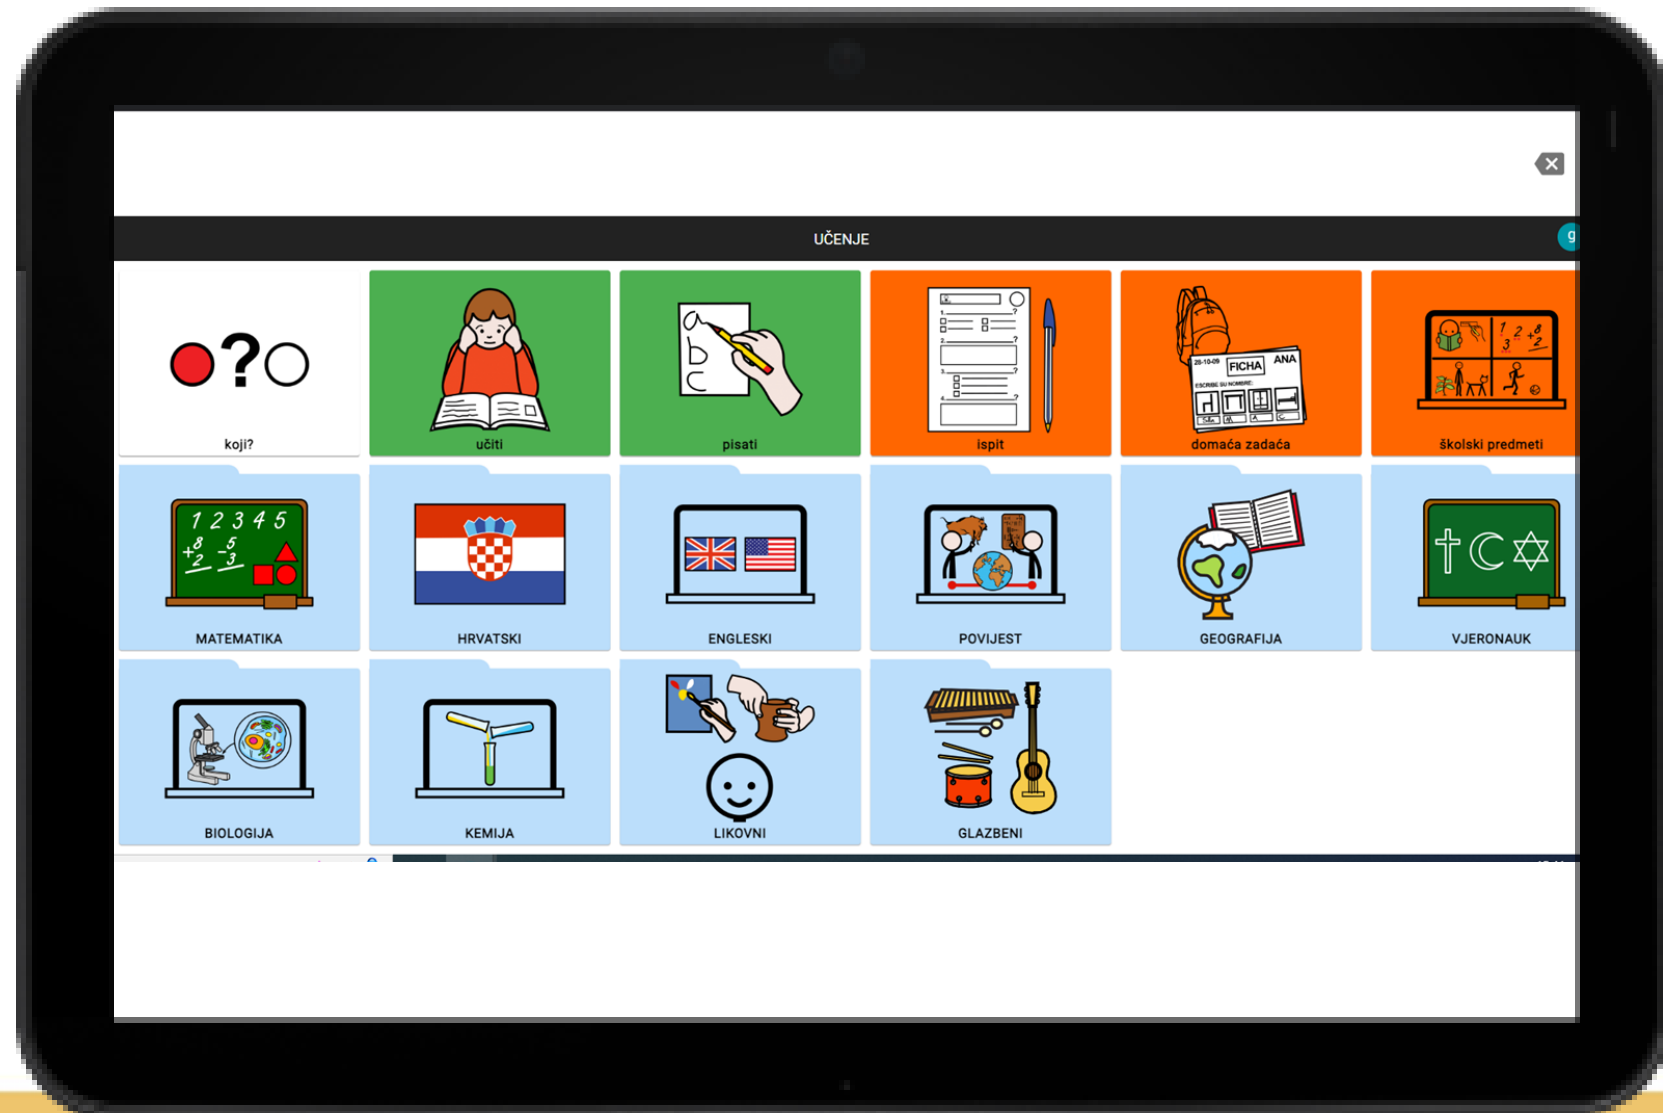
UČENJE

koji?

učiti

a b c

pisati

ispit

FICHA ANA

domaća zadaća

školski predmeti

1 2 3 4 5

MATEMATIKA

HRVATSKI

ENGLESKI

POVIJEST

GEOGRAFIJA

VJERONAUK

BIOLOGIJA

KEMIJA

LIKOVNI

GLAZBENI